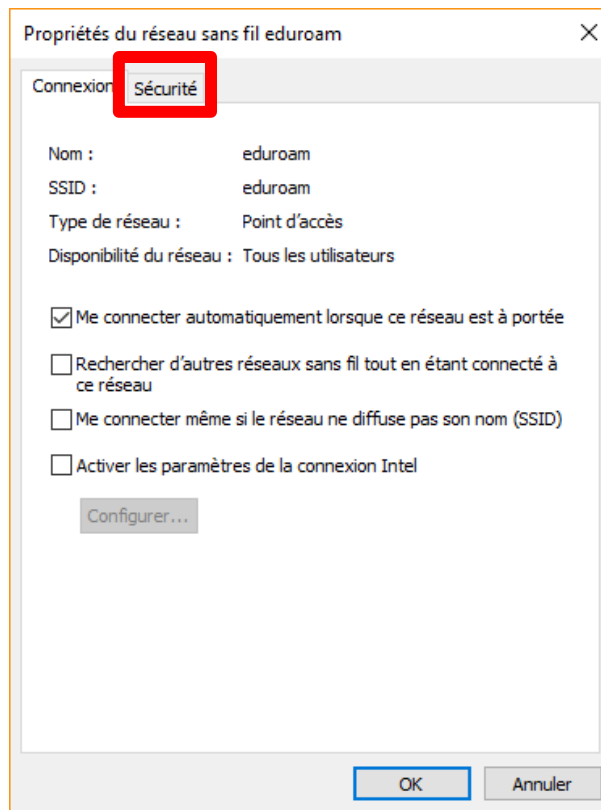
Propriétés du réseau sans fil eduroam

×

Connexion

Sécurité

| | |
|---|---|
| Nom : | eduroam |
| SSID : | eduroam |
| Type de réseau : | Point d'accès |
| Disponibilité du réseau : | Tous les utilisateurs |

Me connecter automatiquement lorsque ce réseau est à portée

Rechercher d'autres réseaux sans fil tout en étant connecté à ce réseau

Me connecter même si le réseau ne diffuse pas son nom (SSID)

Activer les paramètres de la connexion Intel

Configurer...

OK

Annuler